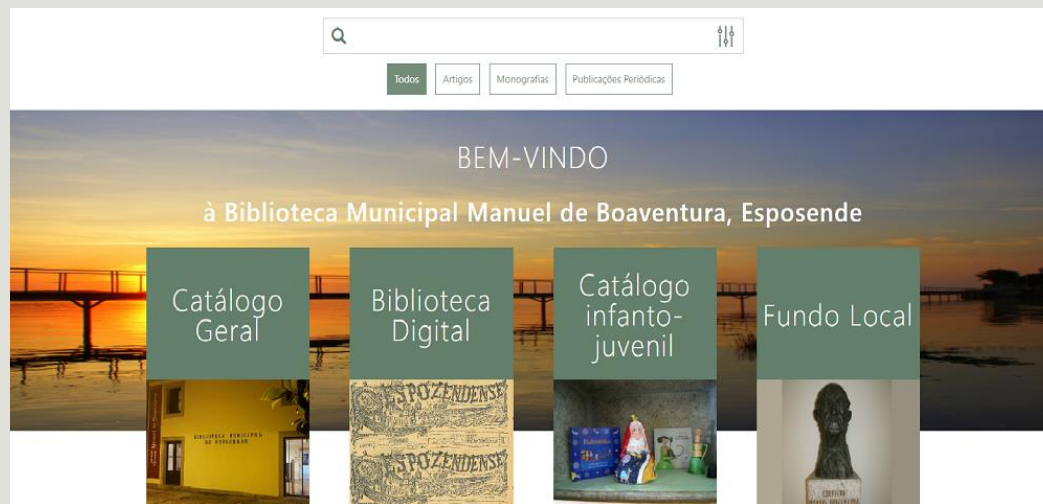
Todos Artigos Monografias Publicações Periódicas

BEM-VINDO

à Biblioteca Municipal Manuel de Boaventura, Esposende

Catálogo Geral

Biblioteca Digital

Catálogo infanto-juvenil

Fundo Local

BIBLIOTECA MUNICIPAL DE ESPOSENDE

ESPOZENDENSE

ESPOZENDENSE